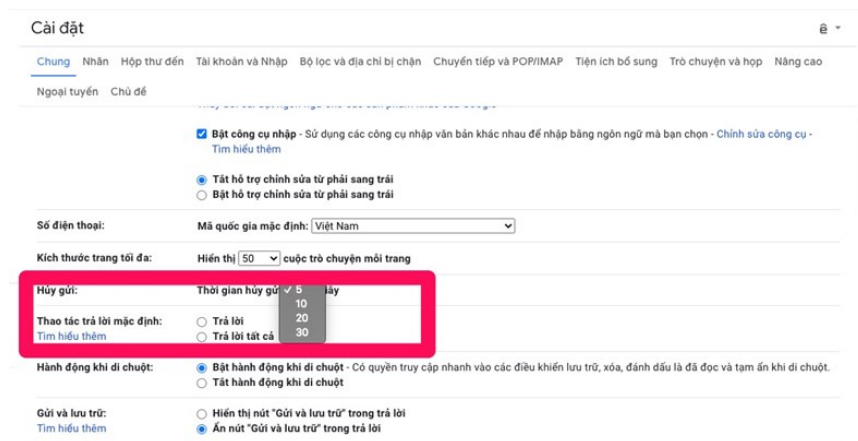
Cài đặt

ê

Chung Nhãn Hộp thư đến Tài khoản và Nhập Bộ lọc và địa chỉ bị chặn Chuyển tiếp và POP/IMAP Tiện ích bổ sung Trò chuyện và họp Nâng cao Ngoại tuyến Chủ đề

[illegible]

Bật công cụ nhập - Sử dụng các công cụ nhập văn bản khác nhau để nhập bằng ngôn ngữ mà bạn chọn - Chỉnh sửa công cụ - Tìm hiểu thêm

Tắt hỗ trợ chỉnh sửa từ phải sang trái
Bật hỗ trợ chỉnh sửa từ phải sang trái

Số điện thoại: Mã quốc gia mặc định: Việt Nam

Kích thước trang tối đa: Hiển thị 50 cuộc trò chuyện mỗi trang

Hủy gửi: Thời gian hủy gửi: ✓5 10 20 30 giây

Thao tác trả lời mặc định: Trả lời
Tìm hiểu thêm Trả lời tất cả

Hành động khi di chuột: Bật hành động khi di chuột - Có quyền truy cập nhanh vào các điều khiển lưu trữ, xóa, đánh dấu là đã đọc và tạm ẩn khi di chuột.
Tắt hành động khi di chuột

Gửi và lưu trữ: Hiển thị nút "Gửi và lưu trữ" trong trả lời
Tìm hiểu thêm Ẩn nút "Gửi và lưu trữ" trong trả lời